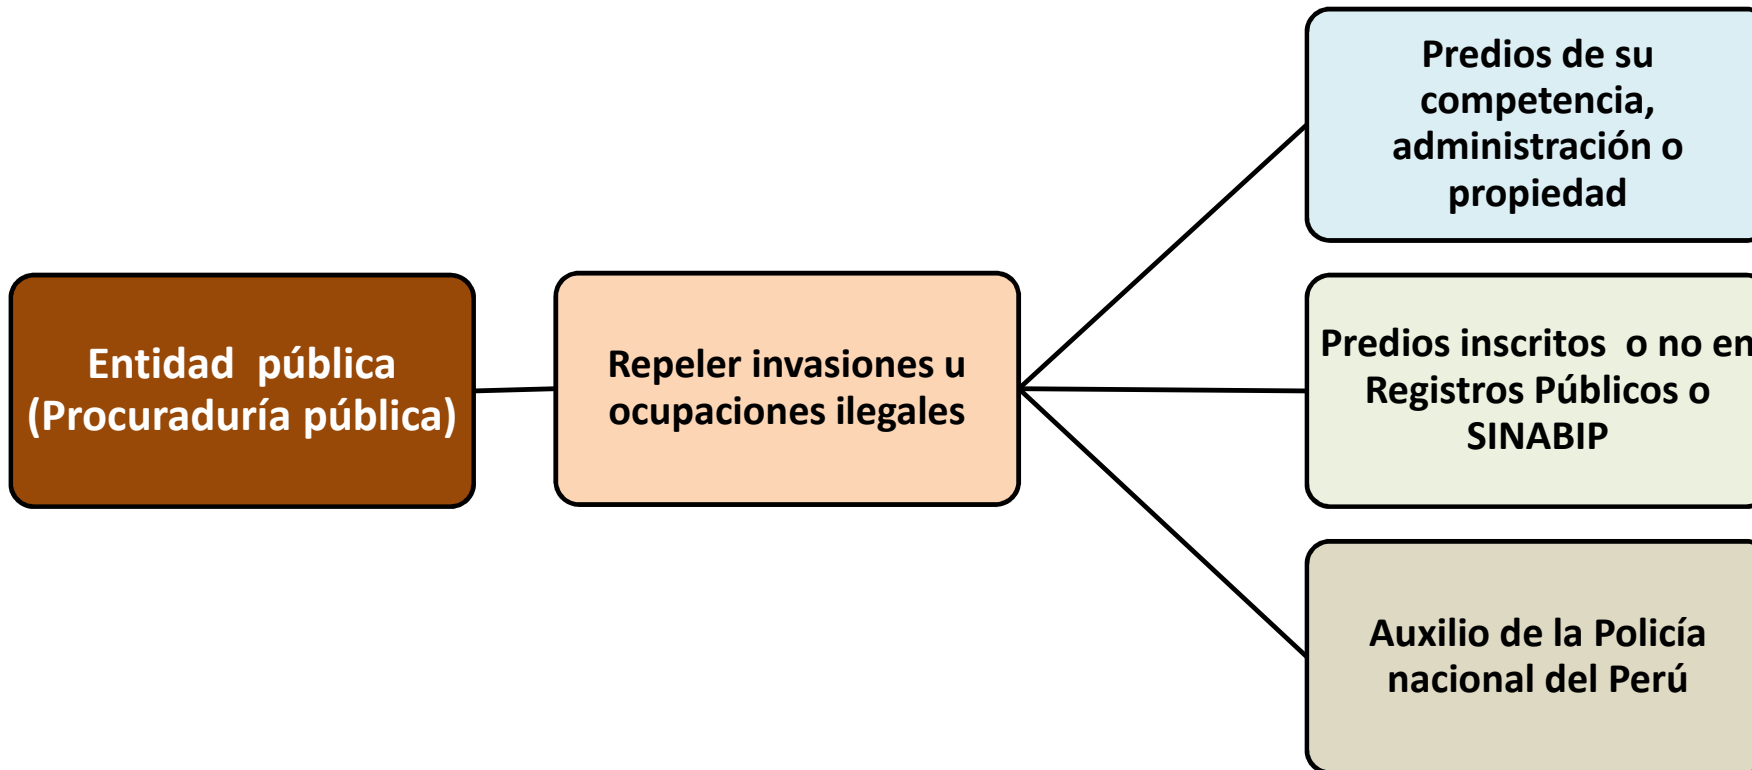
Entidad pública (Procuraduría pública)

Repeler invasiones u ocupaciones ilegales

Predios de su competencia, administración o propiedad

Predios inscritos o no en Registros Públicos o SINABIP

Auxilio de la Policía nacional del Perú